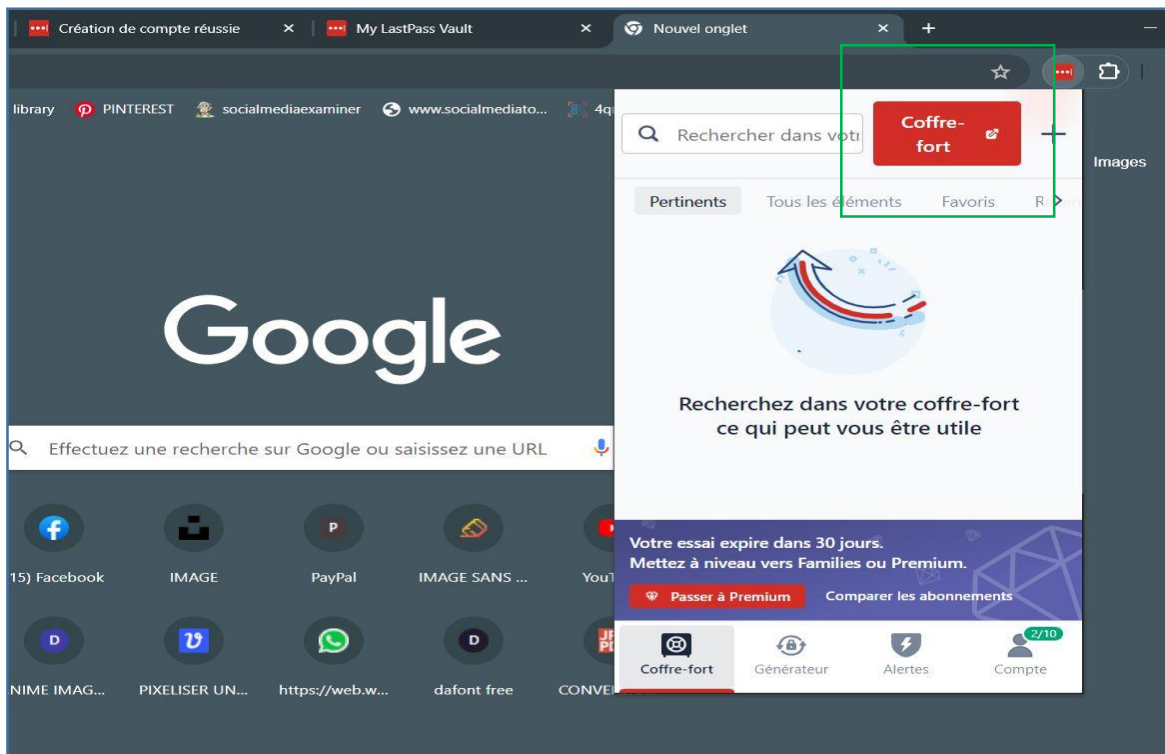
Création de compte réussie × My LastPass Vault × Nouvel onglet × +

library PINTEREST socialmediaexaminer www.socialmediato... 4q

Rechercher dans votr

Coffre-fort

+

Images

Pertinents Tous les éléments Favoris R

Google

Recherchez dans votre coffre-fort ce qui peut vous être utile

Effectuez une recherche sur Google ou saisissez une URL

15) Facebook IMAGE PayPal IMAGE SANS ... YouT

Votre essai expire dans 30 jours.
Mettez à niveau vers Families ou Premium.

Passer à Premium Comparer les abonnements

NIME IMAG... PIXELISER UN... https://web.w... dafont free CONVE

Coffre-fort Générateur Alertes 2/10 Compte